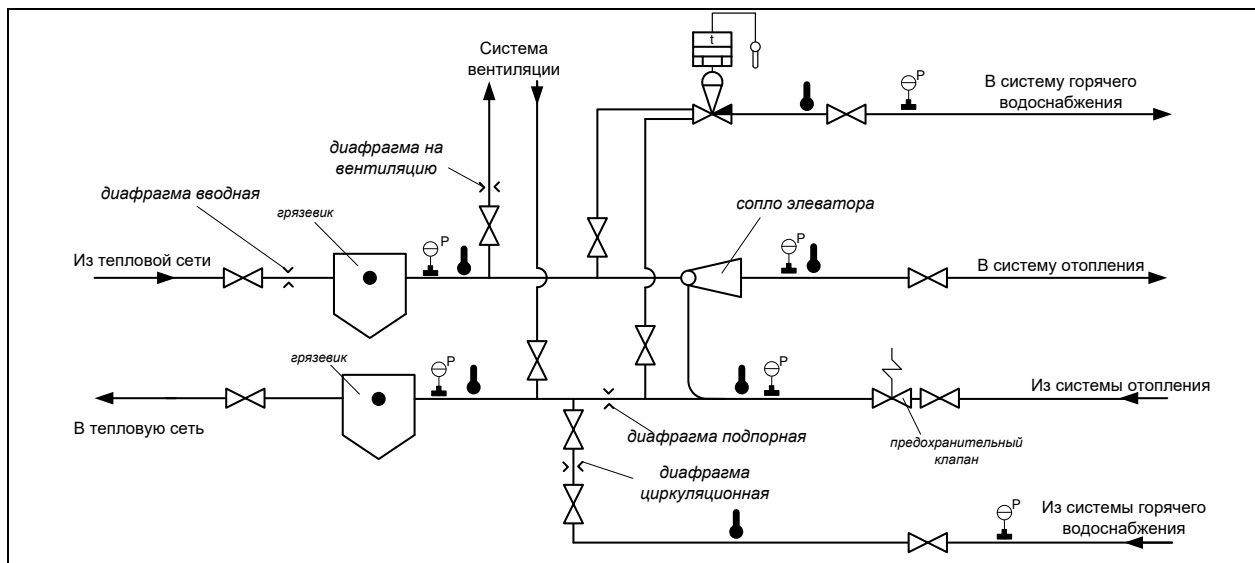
Система вентиляции

t

В систему горячего водоснабжения

P

диафрагма на вентиляцию

диафрагма вводная

грязевик

сопло элеватора

P

P

Из тепловой сети

В систему отопления

грязевик

P

P

Из системы отопления

В тепловую сеть

диафрагма подпорная

предохранительный клапан

диафрагма циркуляционная

P

Из системы горячего водоснабжения